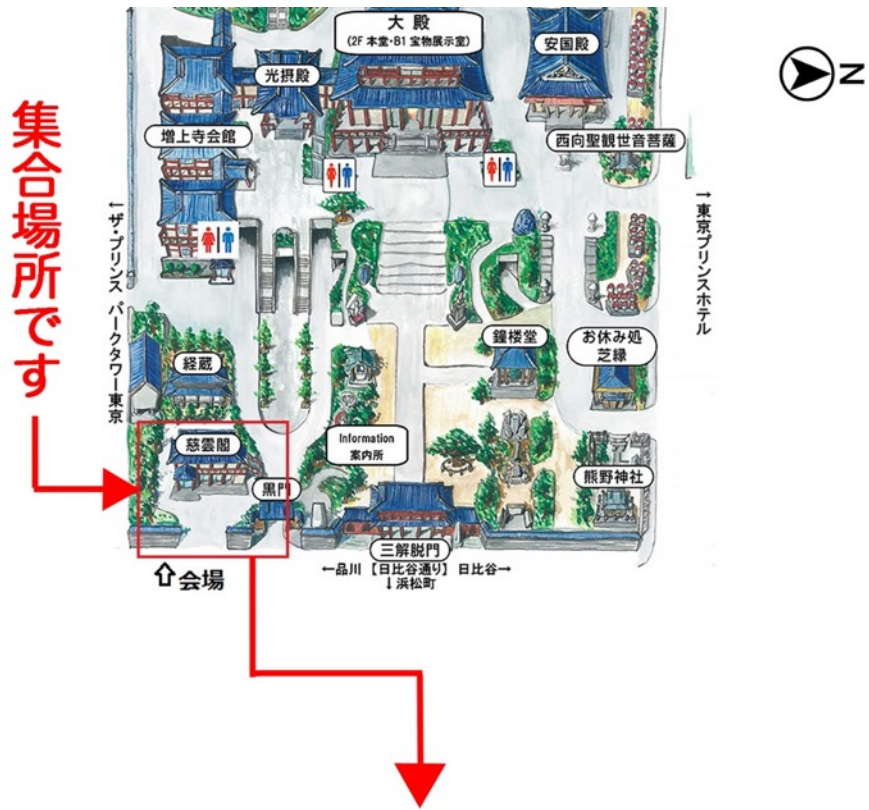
集合場所です

大殿
(2F 本堂・B1 宝物展示室)

安国殿

光摂殿

N

増上寺会館

西向聖観世音菩薩

←ザ・プリンス パークタワー東京

→東京プリンスホテル

鐘楼堂

お休み処 芝縁

経蔵

Information 案内所

慈雲閣

熊野神社

黒門

三解脱門

←品川 【日比谷通り】 日比谷→
↓浜松町

⇧会場